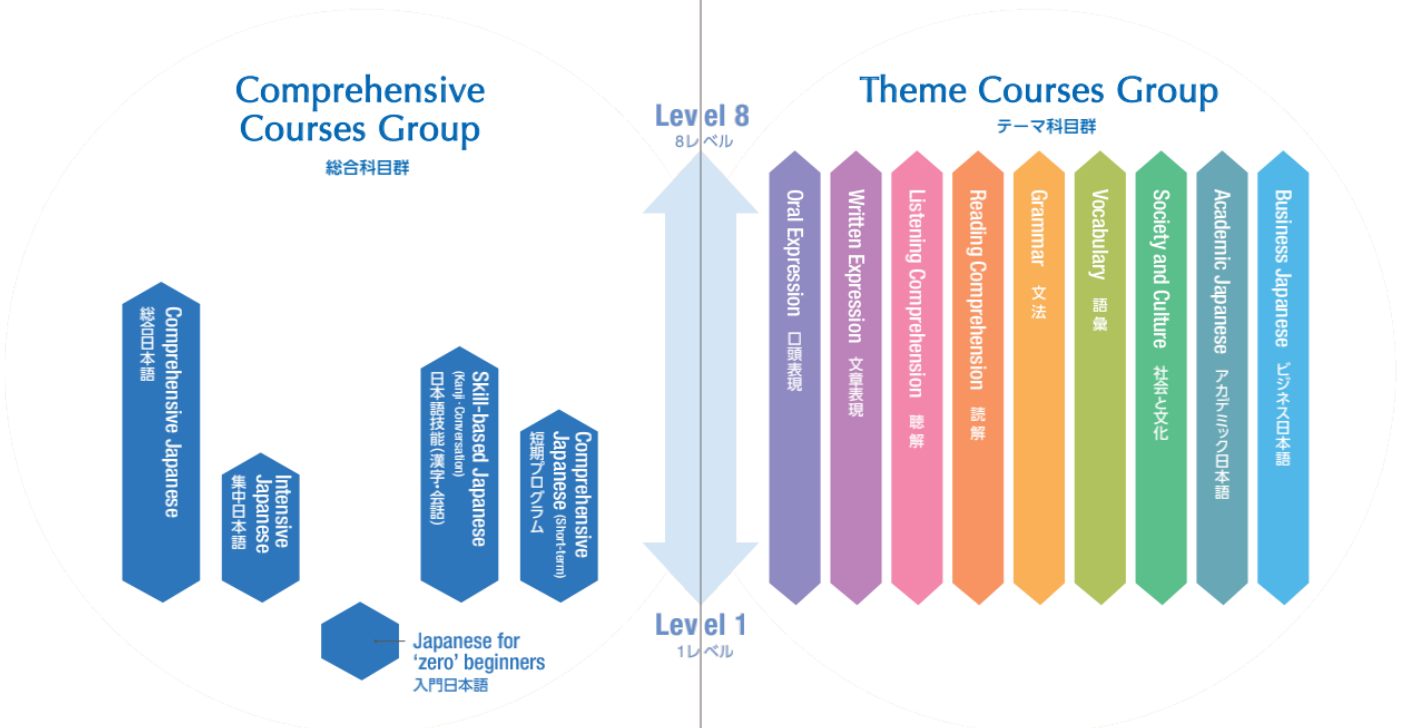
Comprehensive Courses Group
総合科目群

Comprehensive Japanese
総合日本語

Intensive Japanese
集中日本語

Skill-based Japanese (Kanji · Conversation)
日本語技能（漢字・会話）

Comprehensive Japanese (Short-term)
短期プログラム

Japanese for 'zero' beginners
入門日本語

Level 8
8レベル

Level 1
1レベル

Theme Courses Group
テーマ科目群

Oral Expression 口頭表現

Written Expression 文章表現

Listening Comprehension 聴解

Reading Comprehension 読解

Grammar 文法

Vocabulary 語彙

Society and Culture 社会と文化

Academic Japanese アカデミック日本語

Business Japanese ビジネス日本語